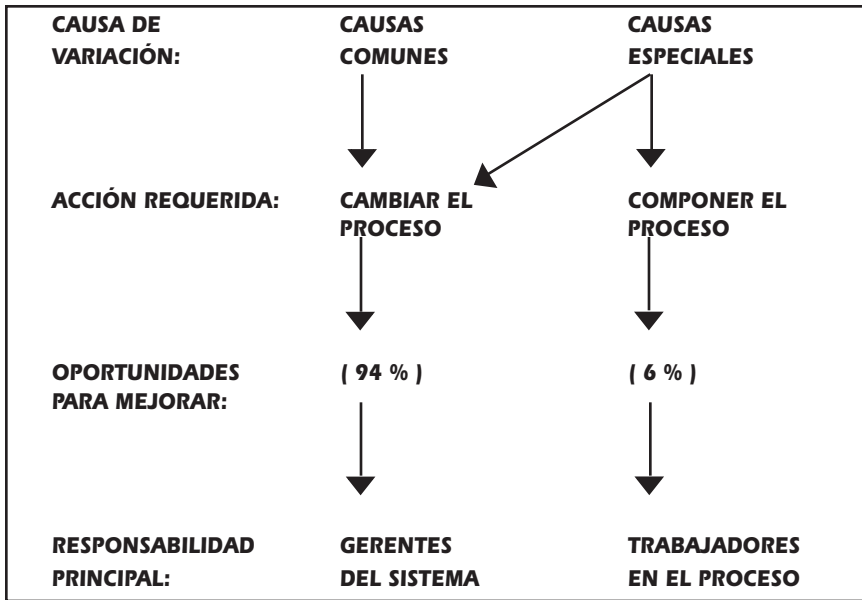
| | | |
|---|---|---|
| CAUSA DE VARIACIÓN: | CAUSAS COMUNES | CAUSAS ESPECIALES |
| ACCIÓN REQUERIDA: | CAMBIAR EL PROCESO | COMPONER EL PROCESO |
| OPORTUNIDADES PARA MEJORAR: | ( 94 % ) | ( 6 % ) |
| RESPONSABILIDAD PRINCIPAL: | GERENTES DEL SISTEMA | TRABAJADORES EN EL PROCESO |